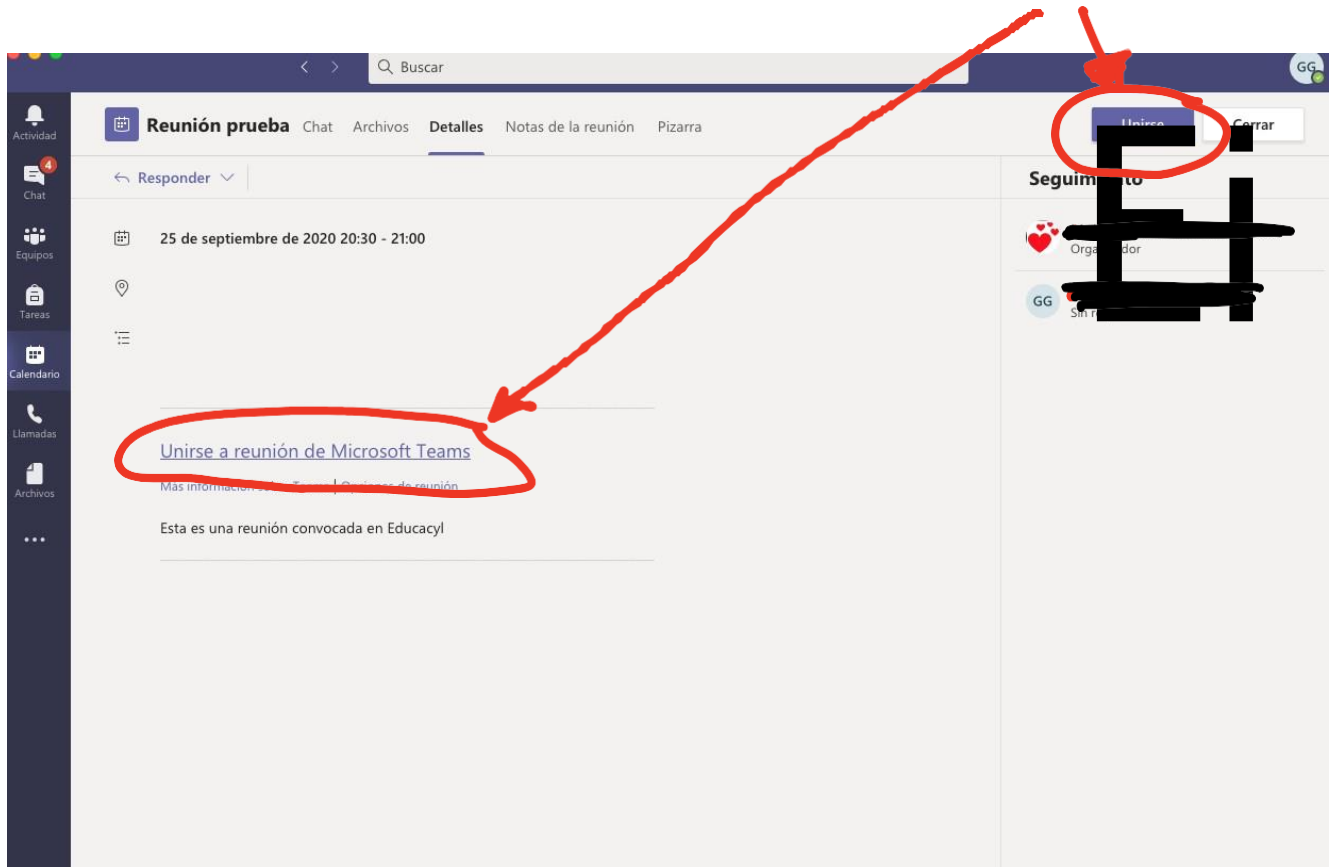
Buscar

GG

Actividad
4
Chat
Equipos
Tareas
Calendario
Llamadas
Archivos
...

Reunión prueba Chat Archivos Detalles Notas de la reunión Pizarra

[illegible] Cerrar

Responder

25 de septiembre de 2020 20:30 - 21:00

Unirse a reunión de Microsoft Teams

Mas información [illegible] | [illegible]

Esta es una reunión convocada en Educacyl

Seguim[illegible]

Orga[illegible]dor

GG

Sin r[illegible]